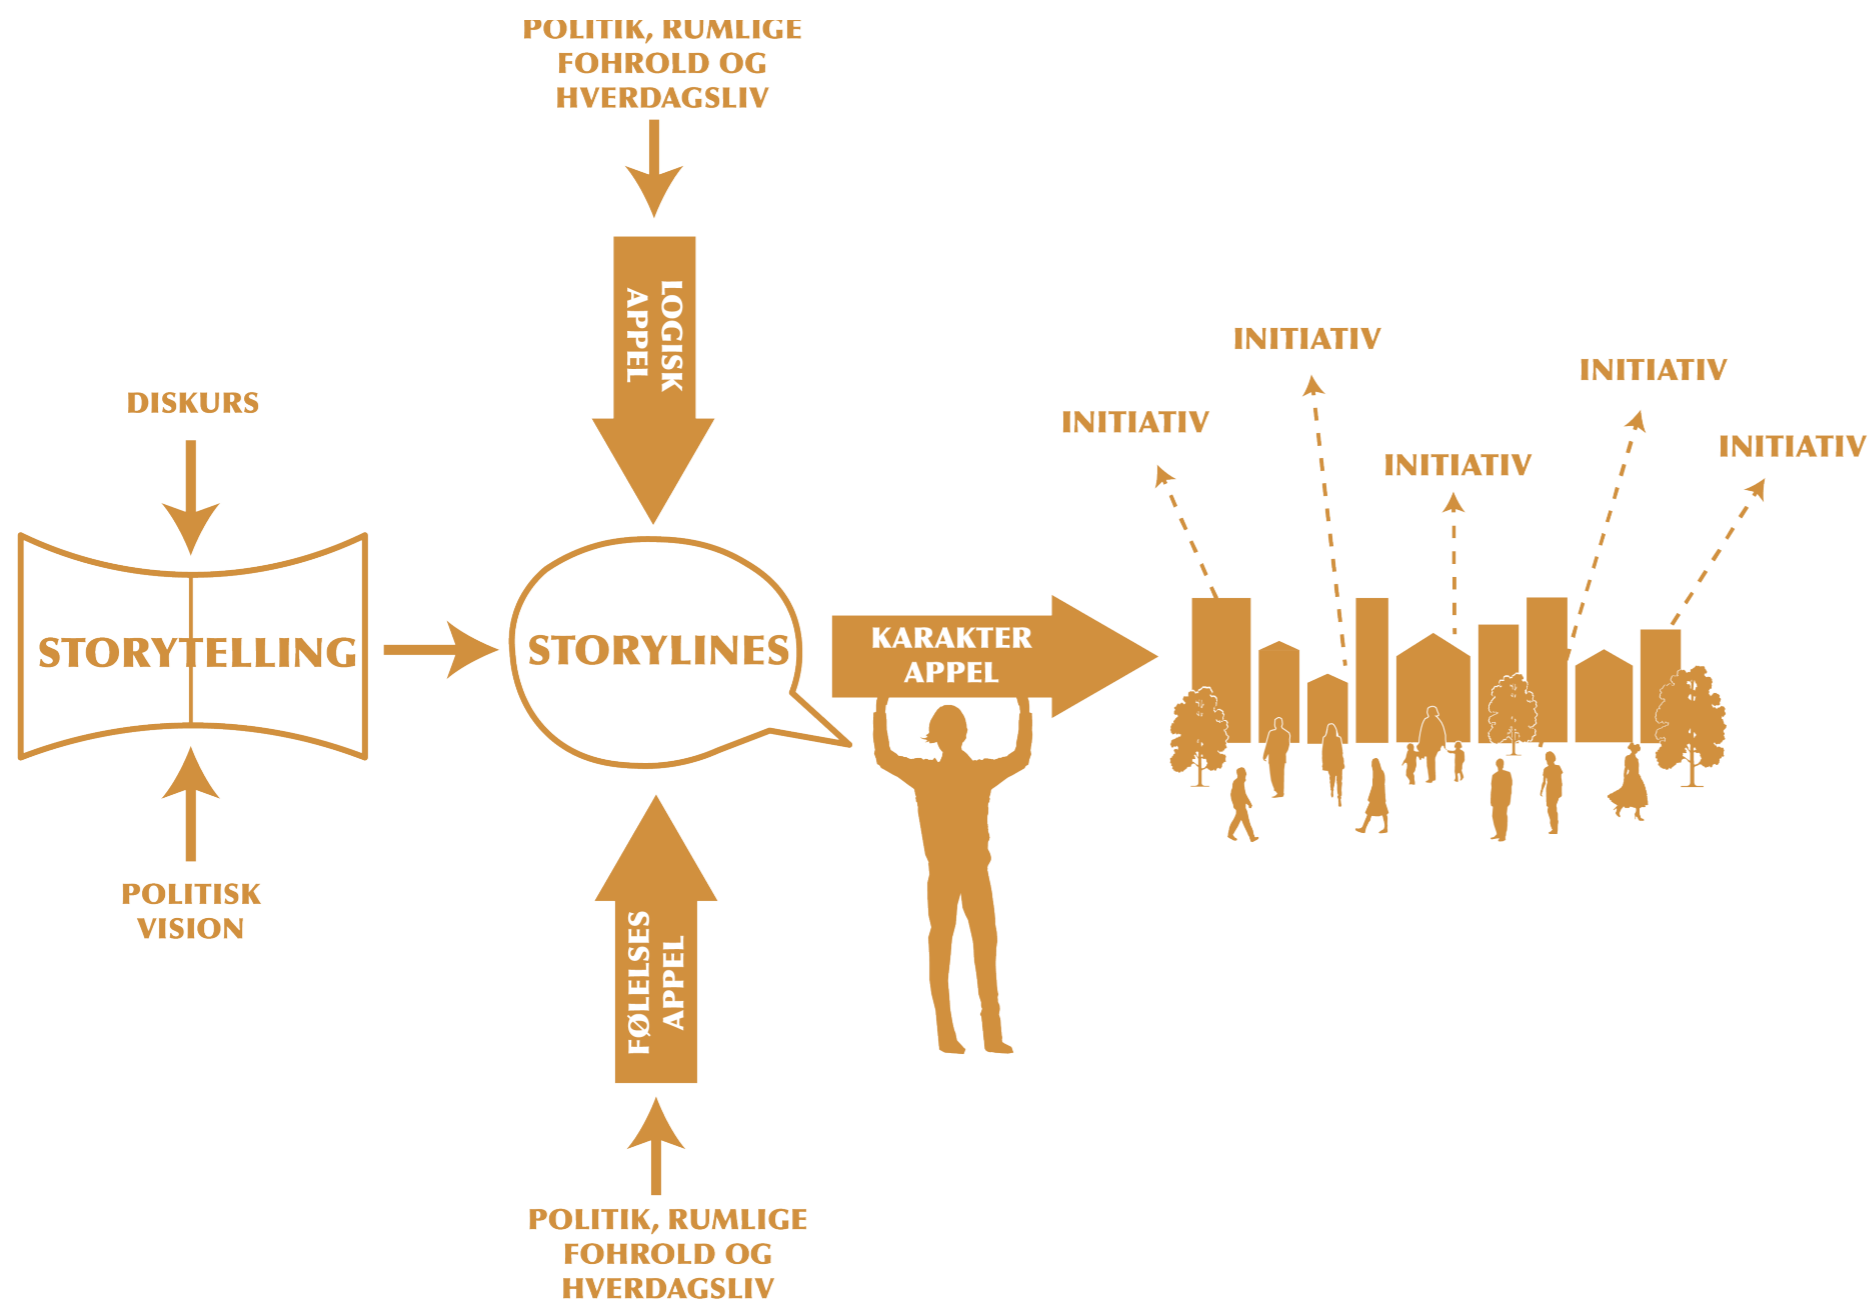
POLITIK, RUMLIGE FOHROLD OG HVERDAGSLIV

LOGISK APPEL

DISKURS

STORYTELLING

POLITISK VISION

STORYLINES

FØLELSES APPEL

POLITIK, RUMLIGE FOHROLD OG HVERDAGSLIV

KARAKTER APPEL

INITIATIV

INITIATIV

INITIATIV

INITIATIV

INITIATIV